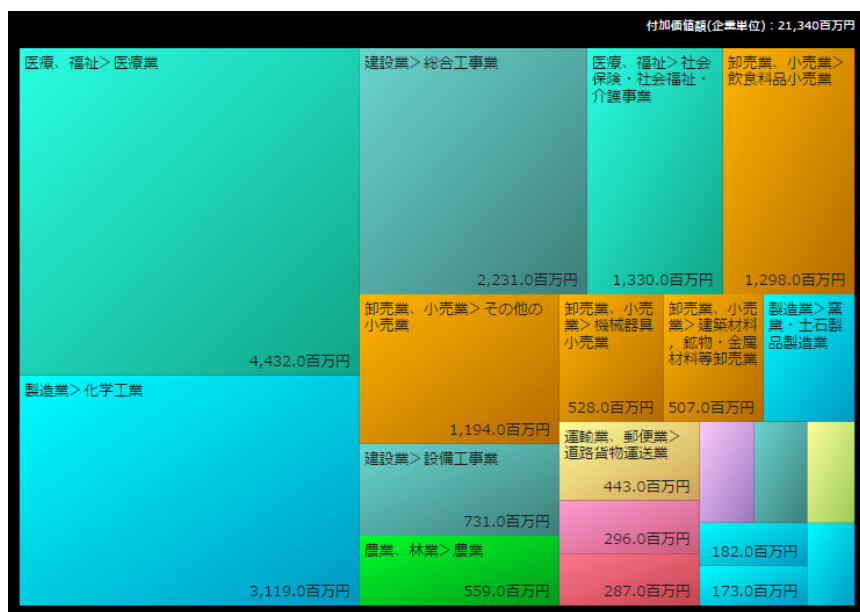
付加価値額(企業単位)：21,340百万円

医療、福祉＞医療業

4,432.0百万円

建設業＞総合工事業

2,231.0百万円

医療、福祉＞社会保険・社会福祉・介護事業

1,330.0百万円

卸売業、小売業＞飲食料品小売業

1,298.0百万円

製造業＞化学工業

3,119.0百万円

卸売業、小売業＞その他の小売業

1,194.0百万円

卸売業、小売業＞機械器具小売業

528.0百万円

卸売業、小売業＞建築材料，鉱物・金属材料等卸売業

507.0百万円

製造業＞窯業・土石製品製造業

建設業＞設備工事業

731.0百万円

運輸業、郵便業＞道路貨物運送業

443.0百万円

296.0百万円

182.0百万円

農業、林業＞農業

559.0百万円

287.0百万円

173.0百万円